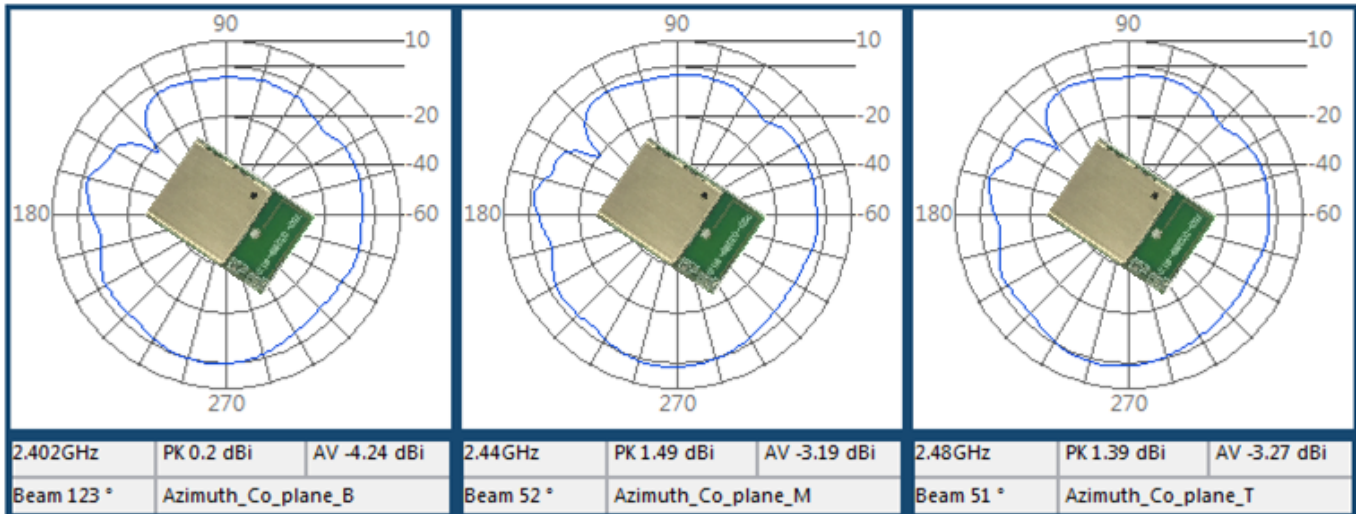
90
10
-20
-40
180
-60
270

| 2.402GHz | PK 0.2 dBi | AV -4.24 dBi |
|---|---|---|
| Beam 123 ° | Azimuth_Co_plane_B | |

90
10
-20
-40
180
-60
270

| 2.44GHz | PK 1.49 dBi | AV -3.19 dBi |
|---|---|---|
| Beam 52 ° | Azimuth_Co_plane_M | |

90
10
-20
-40
180
-60
270

| 2.48GHz | PK 1.39 dBi | AV -3.27 dBi |
|---|---|---|
| Beam 51 ° | Azimuth_Co_plane_T | |